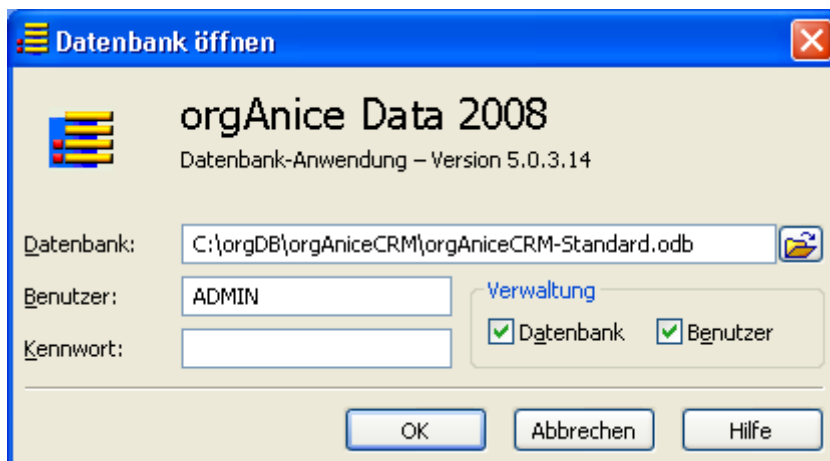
Datenbank öffnen

orgAnice Data 2008

Datenbank-Anwendung – Version 5.0.3.14

Datenbank: C:\orgDB\orgAniceCRM\orgAniceCRM-Standard.odb

Benutzer: ADMIN

Kennwort:

Verwaltung

Datenbank

Benutzer

OK

Abbrechen

Hilfe